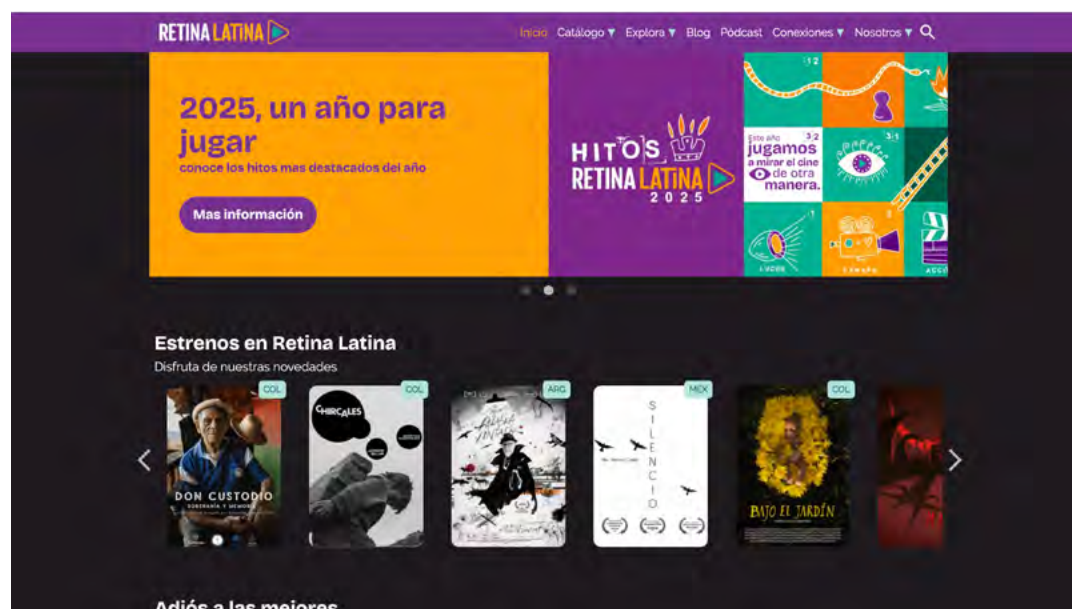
RETINA LATINA

Inicio Catálogo ▼ Explora ▼ Blog Pódcast Conexiones ▼ Nosotros ▼

2025, un año para jugar

conoce los hitos mas destacados del año

Mas información

HITOS RETINA LATINA 2025

Este año jugamos a mirar el cine de otra manera.

LUCES

CÁMARA

ACC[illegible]

Estrenos en Retina Latina

Disfruta de nuestras novedades

COL

DON CUSTODIO

SOBERANÍA Y MEMORIA

COL

CHIRCALES

ARG

MEX

SILENCIO

COL

BAJO EL JARDÍN

Adiós a las mejores